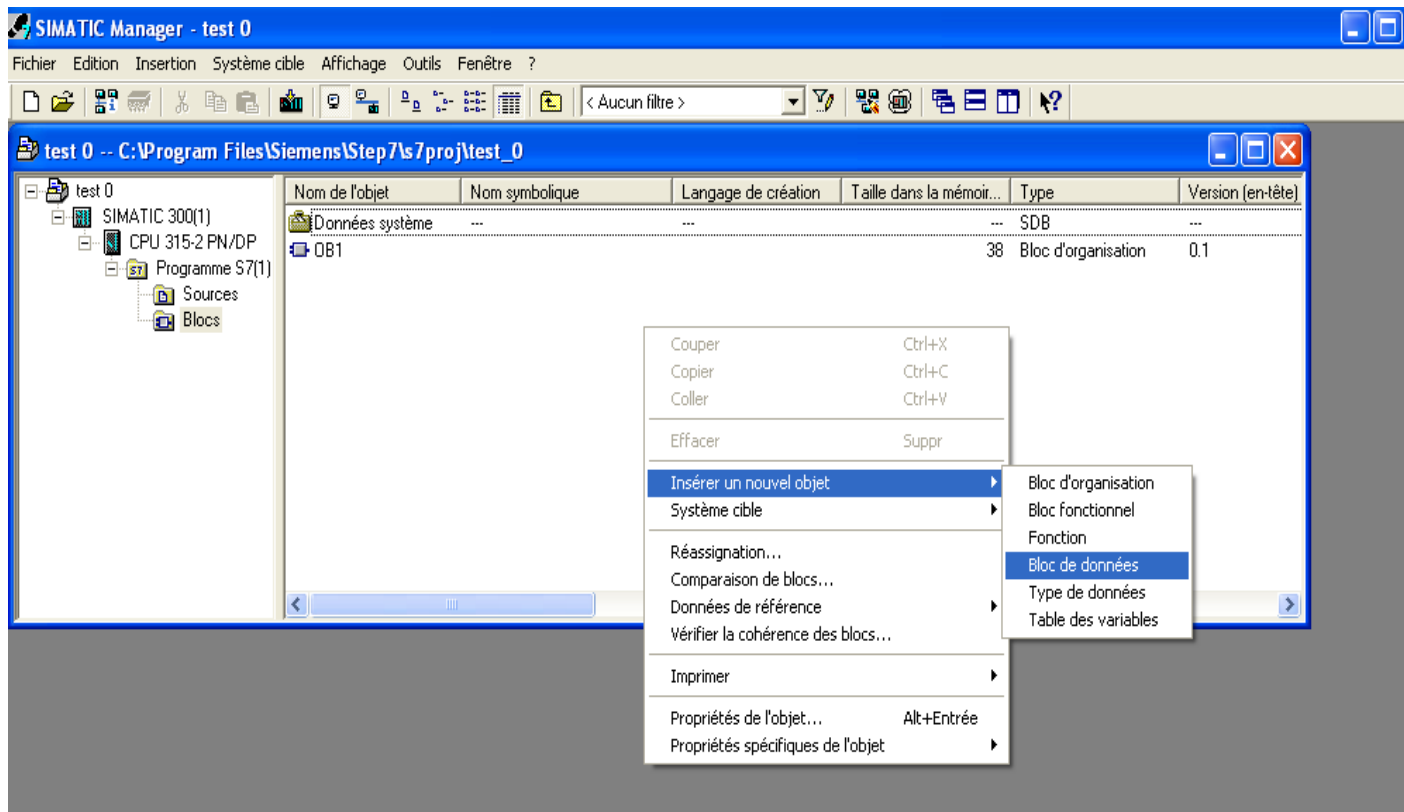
SIMATIC Manager - test 0

Fichier Edition Insertion Système cible Affichage Outils Fenêtre ?

< Aucun filtre >

test 0 -- C:\Program Files\Siemens\Step7\s7proj\test_0

test 0
SIMATIC 300(1)
CPU 315-2 PN/DP
Programme S7(1)
Sources
Blocs

| Nom de l'objet | Nom symbolique | Langage de création | Taille dans la mémoir... | Type | Version (en-tête) |
|---|---|---|---|---|---|
| Données système | --- | --- | --- | SDB | --- |
| OB1 | | | 38 | Bloc d'organisation | 0.1 |

Couper Ctrl+X
Copier Ctrl+C
Coller Ctrl+V
Effacer Suppr
Insérer un nouvel objet
Système cible
Réassignation...
Comparaison de blocs...
Données de référence
Vérifier la cohérence des blocs...
Imprimer
Propriétés de l'objet... Alt+Entrée
Propriétés spécifiques de l'objet

Bloc d'organisation
Bloc fonctionnel
Fonction
Bloc de données
Type de données
Table des variables